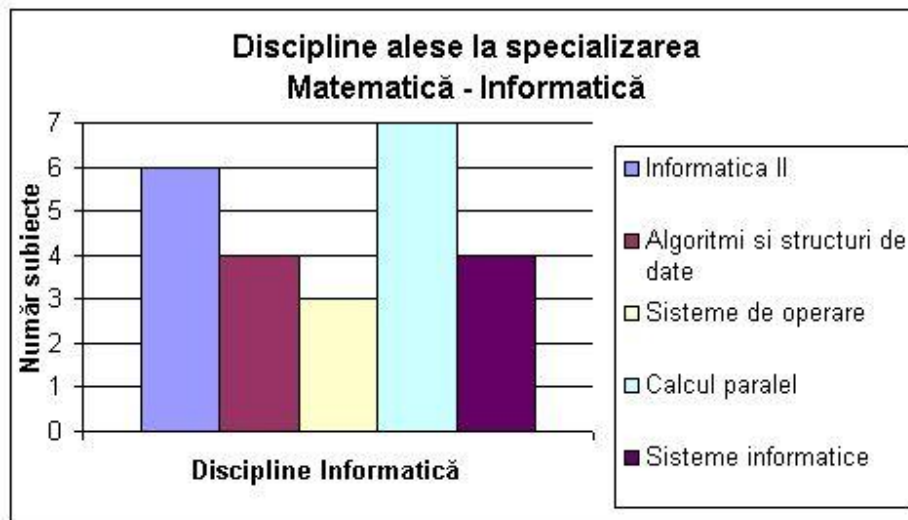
Discipline alese la specializarea Matematică - Informatică

Număr subiecte

7
6
5
4
3
2
1
0

Discipline Informatică

Informatica II
Algoritmi si structuri de date
Sisteme de operare
Calcul paralel
Sisteme informatice